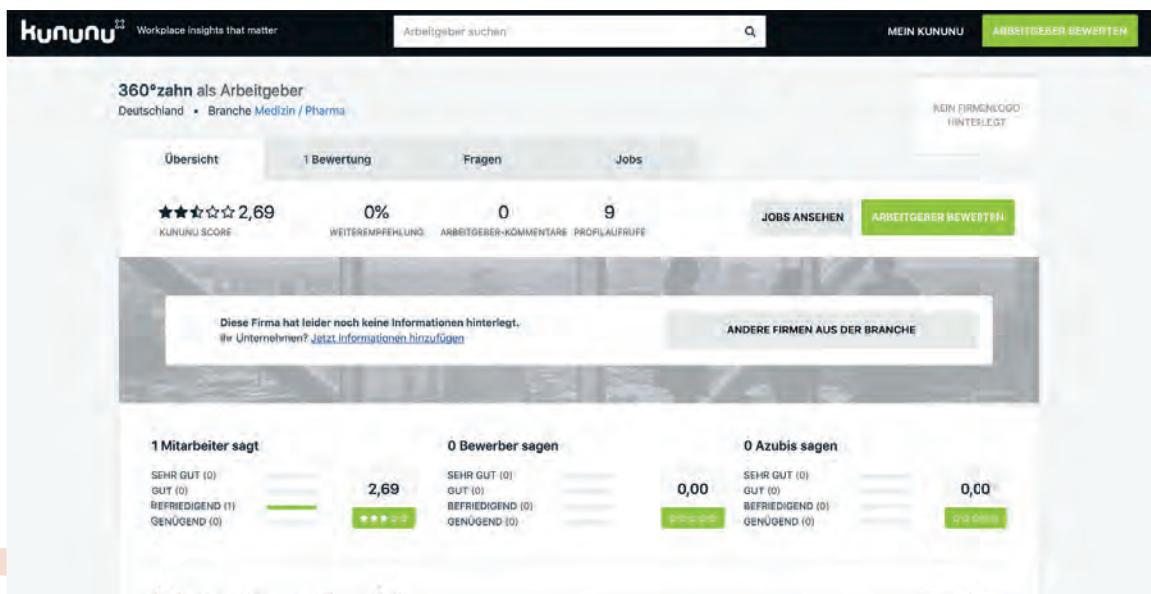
kununu Workplace insights that matter

Arbeitgeber suchen

MEIN KUNUNU

ARBEITGEBER BEWERTEN

360°zahn als Arbeitgeber

Deutschland • Branche Medizin / Pharma

KEIN FIRMENLOGO HINTERLEGT

Übersicht | 1 Bewertung | Fragen | Jobs

2,69
KUNUNU SCORE

0%
WEITEREMPFEHLUNG

0
ARBEITGEBER-KOMMENTARE

9
PROFILAUFRUFE

JOBS ANSEHEN

ARBEITGEBER BEWERTEN

Diese Firma hat leider noch keine Informationen hinterlegt.
Ihr Unternehmen? Jetzt Informationen hinzufügen

ANDERE FIRMEN AUS DER BRANCHE

1 Mitarbeiter sagt
SEHR GUT (0)
GUT (0)
BEFRIEDIGEND (1)
GENÜGEND (0)
2,69

0 Bewerber sagen
SEHR GUT (0)
GUT (0)
BEFRIEDIGEND (0)
GENÜGEND (0)
0,00

0 Azubis sagen
SEHR GUT (0)
GUT (0)
BEFRIEDIGEND (0)
GENÜGEND (0)
0,00